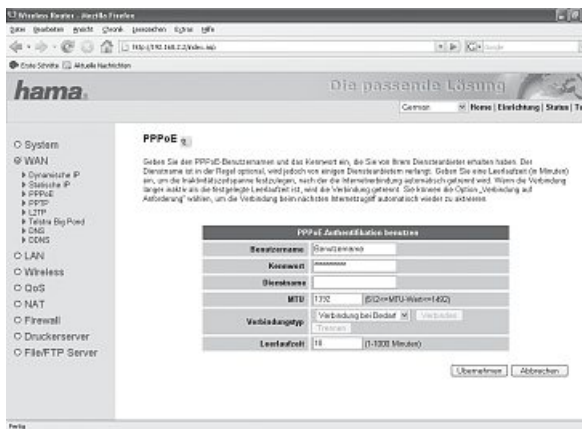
Wireless Router - Mozilla Firefox

Datei Bearbeiten Ansicht Chronik Lesezeichen Extras Hilfe

http://192.168.2.1/index.asp

Erste Schritte Aktuelle Nachrichten

hama.

Die passende Lösung

German | Home | Einrichtung | Status | To

System
WAN
Dynamische IP
Statische IP
PPPoE
PPTP
L2TP
Telstra Big Pond
DNS
DDNS
LAN
Wireless
QoS
NAT
Firewall
Druckerserver
File/FTP Server

PPPoE

Geben Sie den PPPoE-Benutzernamen und das Kennwort ein, die Sie von Ihrem Dienstanbieter erhalten haben. Der Dienstname ist in der Regel optional, wird jedoch von einigen Dienstanbietern verlangt. Geben Sie eine Leerlaufzeit (in Minuten) ein, um die Inaktivitätszeitspanne festzulegen, nach der die Internetverbindung automatisch getrennt wird. Wenn die Verbindung länger inaktiv als die festgelegte Leerlaufzeit ist, wird die Verbindung getrennt. Sie können die Option „Verbindung auf Anforderung" wählen, um die Verbindung beim nächsten Internetzugriff automatisch wieder zu aktivieren.

| PPPoE Authentifikation benutzen | |
|---|---|
| Benutzername | Benutzername |
| Kennwort | ********* |
| Dienstname | |
| MTU | 1392 (512<=MTU-Wert<=1492) |
| Verbindungstyp | Verbindung bei Bedarf Verbinden Trennen |
| Leerlaufzeit | 10 (1-1000 Minuten) |

Übernehmen Abbrechen

Fertig